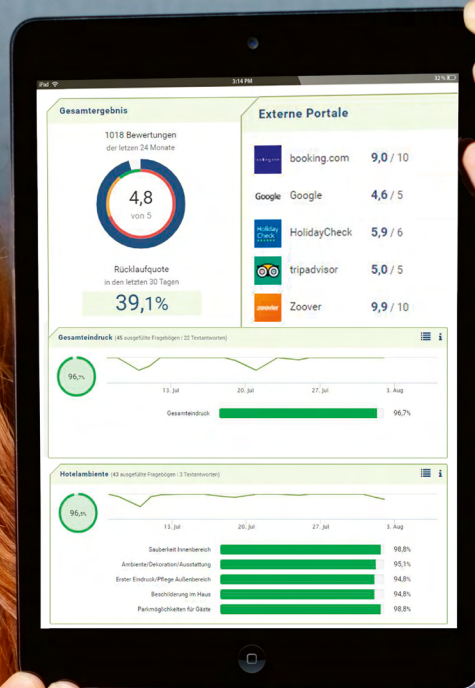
iPad
3:14 PM
32 %

Gesamtergebnis

1018 Bewertungen
der letzten 24 Monate

4,8
von 5

Rücklaufquote
in den letzten 30 Tagen

39,1%

Externe Portale

booking.com booking.com 9,0 / 10
Google Google 4,6 / 5
Holiday Check HolidayCheck 5,9 / 6
tripadvisor 5,0 / 5
zoover Zoover 9,9 / 10

Gesamteindruck (45 ausgefüllte Fragebögen | 22 Textantworten)

96,7%

13. Jul
20. Jul
27. Jul
3. Aug

Gesamteindruck 96,7%

Hotelambiente (43 ausgefüllte Fragebögen | 3 Textantworten)

96,5%

13. Jul
20. Jul
27. Jul
3. Aug

Sauberkeit Innenbereich 98,8%
Ambiente/Dekoration/Ausstattung 95,1%
Erster Eindruck/Pflege Außenbereich 94,8%
Beschilderung im Haus 94,8%
Parkmöglichkeiten für Gäste 98,8%